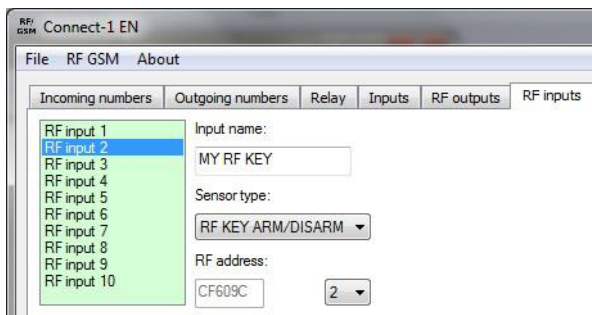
RF/GSM Connect-1 EN

File RF GSM About

Incoming numbers | Outgoing numbers | Relay | Inputs | RF outputs | RF inputs

RF input 1
RF input 2
RF input 3
RF input 4
RF input 5
RF input 6
RF input 7
RF input 8
RF input 9
RF input 10

Input name:
MY RF KEY

Sensor type:
RF KEY ARM/DISARM

RF address:
CF609C
2